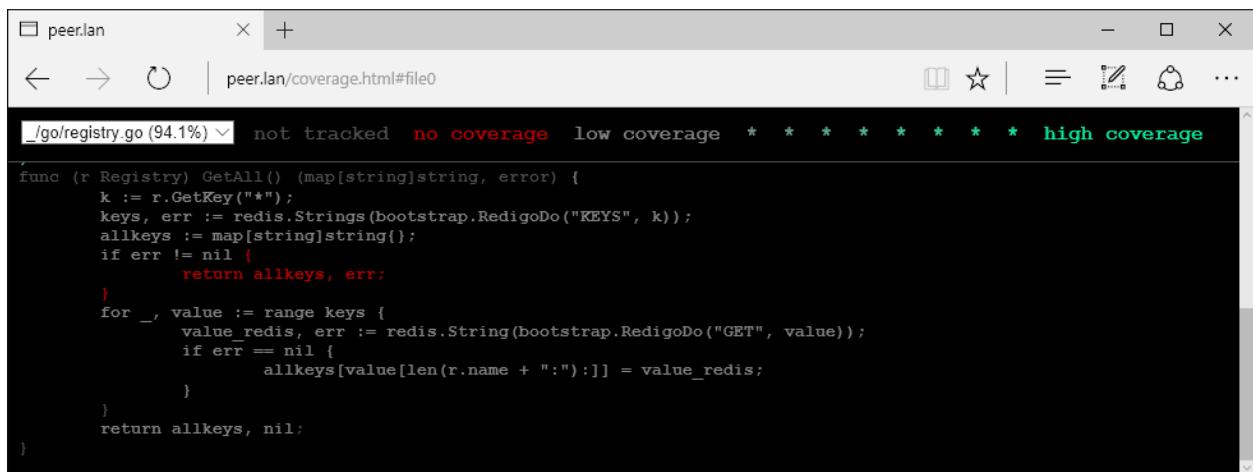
peer.lan × +

peer.lan/coverage.html#file0

_/go/registry.go (94.1%) not tracked no coverage low coverage * * * * * * * * high coverage

func (r Registry) GetAll() (map[string]string, error) {
k := r.GetKey("*");
keys, err := redis.Strings(bootstrap.RedigoDo("KEYS", k));
allkeys := map[string]string{};
if err != nil {
return allkeys, err;
}
for _, value := range keys {
value_redis, err := redis.String(bootstrap.RedigoDo("GET", value));
if err == nil {
allkeys[value[len(r.name + ":"):]] = value_redis;
}
}
return allkeys, nil;
}